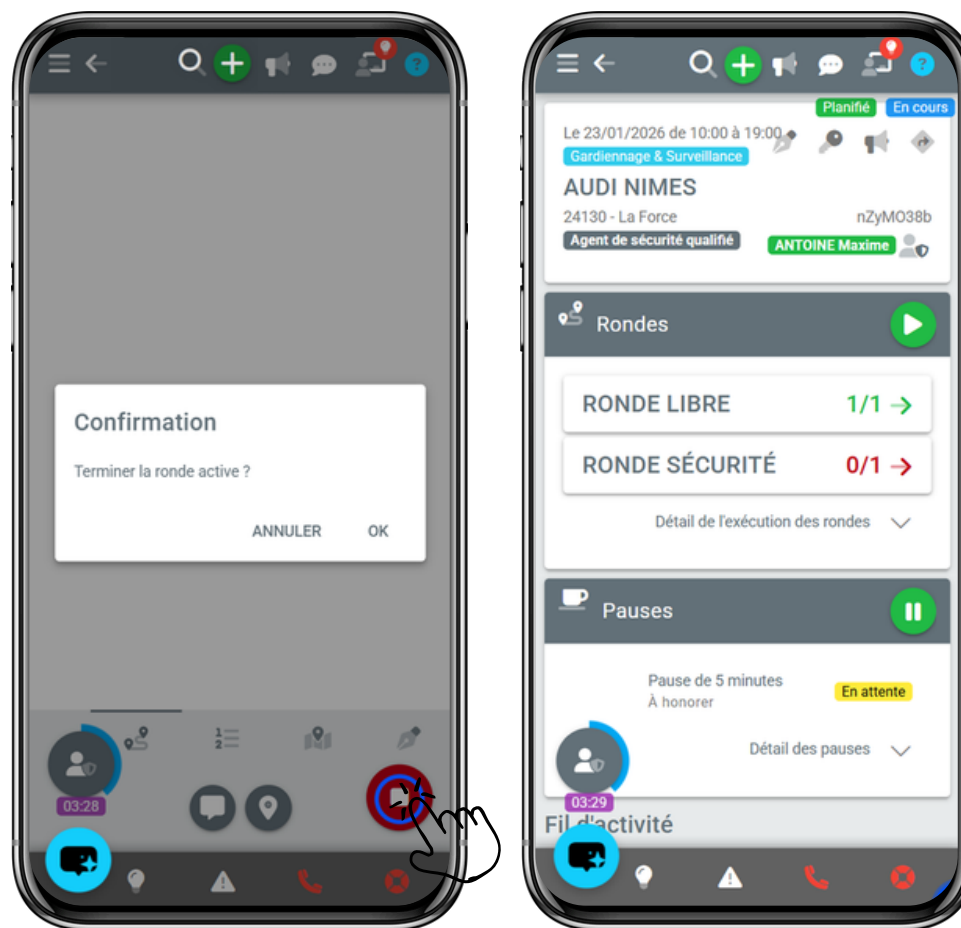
Confirmation

Terminer la ronde active ?

ANNULER OK

03:28

Planifié En cours

Le 23/01/2026 de 10:00 à 19:00

Gardiennage & Surveillance

AUDI NIMES

24130 - La Force nZyMO38b

Agent de sécurité qualifié ANTOINE Maxime

Rondes

RONDE LIBRE 1/1

RONDE SÉCURITÉ 0/1

Détail de l'exécution des rondes

Pauses

Pause de 5 minutes
À honorer

En attente

Détail des pauses

03:29

Fil d'activité